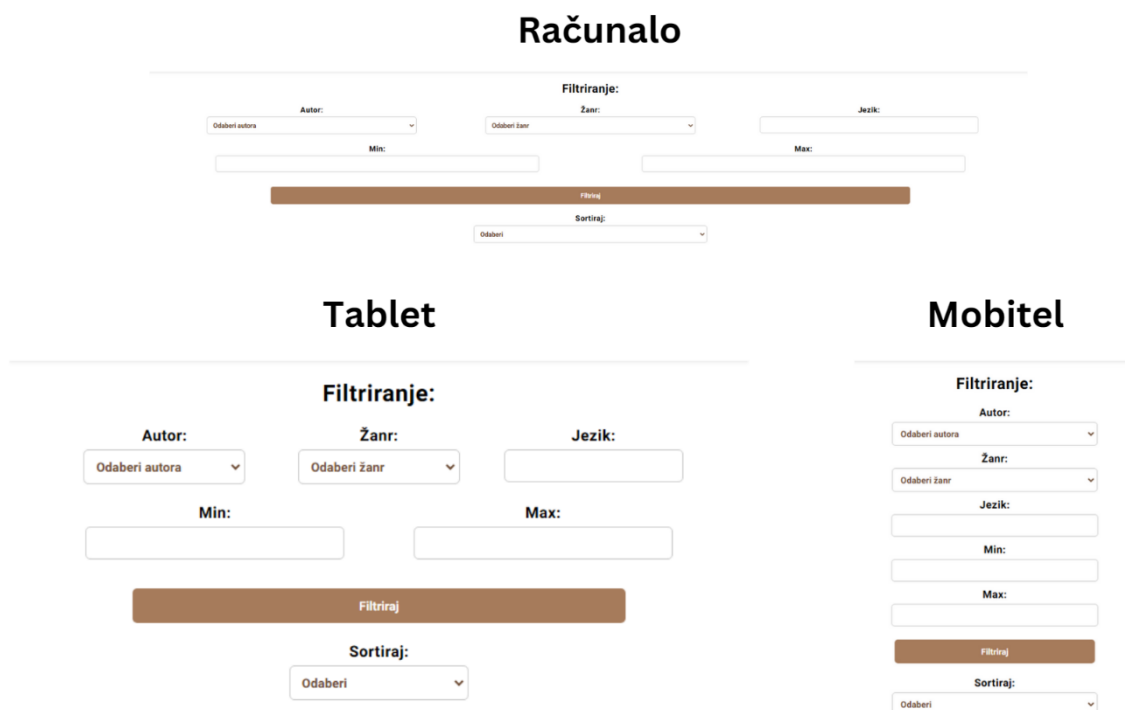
Računalo

Filtriranje:

Autor:
Odaberi autora

Žanr:
Odaberi žanr

Jezik:

Min:

Max:

Filtriraj

Sortiraj:
Odaberi

Tablet

Filtriranje:

Autor:
Odaberi autora

Žanr:
Odaberi žanr

Jezik:

Min:

Max:

Filtriraj

Sortiraj:
Odaberi

Mobitel

Filtriranje:

Autor:
Odaberi autora

Žanr:
Odaberi žanr

Jezik:

Min:

Max:

Filtriraj

Sortiraj:
Odaberi